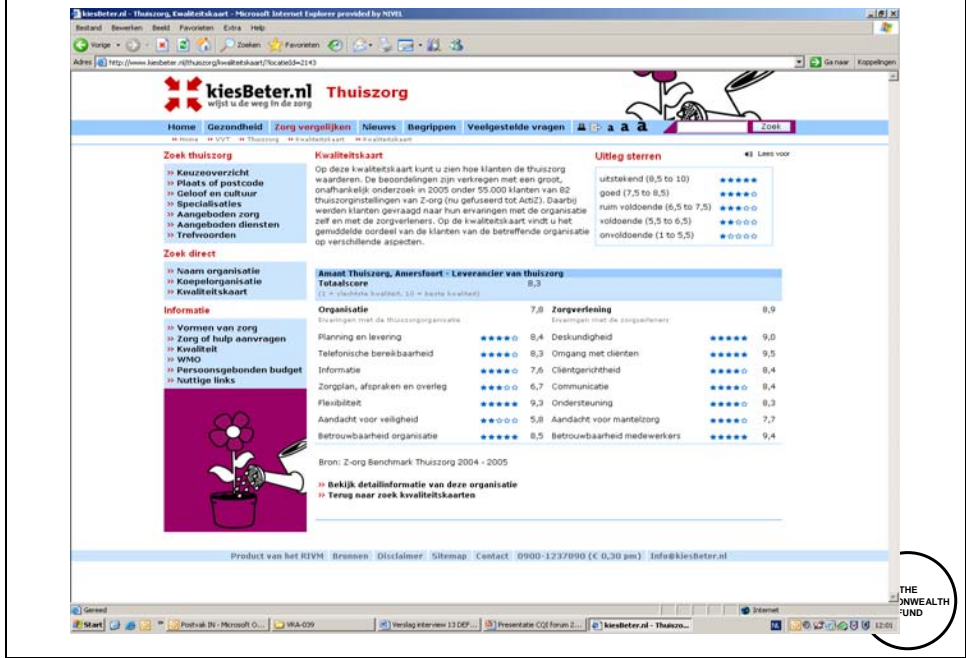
kiesBeter.nl - Thuiszorg, Kwaliteitskaart - Microsoft Internet Explorer provided by NIVEL

Bestand Bewerken Beeld Favorieten Extra Help

Vorige Zoeken Favorieten

Adres http://www.kiesbeter.nl/thuiszorg/kwaliteitskaart/?locatieId=2143

Ga naar Koppelingen

kiesBeter.nl wijst u de weg in de zorg

Thuiszorg

Home Gezondheid Zorg vergelijken Nieuws Begrippen Veelgestelde vragen a a a Zoek

» Home » VVT » Thuiszorg » Kwaliteitskaart » Kwaliteitskaart

Zoek thuiszorg

» Keuzeoverzicht
» Plaats of postcode
» Geloof en cultuur
» Specialisaties
» Aangeboden zorg
» Aangeboden diensten
» Trefwoorden

Zoek direct

» Naam organisatie
» Koepelorganisatie
» Kwaliteitskaart

Informatie

» Vormen van zorg
» Zorg of hulp aanvragen
» Kwaliteit
» WMO
» Persoonsgebonden budget
» Nuttige links

Kwaliteitskaart

Op deze kwaliteitskaart kunt u zien hoe klanten de thuiszorg waarderen. De beoordelingen zijn verkregen met een groot, onafhankelijk onderzoek in 2005 onder 55.000 klanten van 82 thuiszorginstellingen van Z-org (nu gefuseerd tot ActiZ). Daarbij werden klanten gevraagd naar hun ervaringen met de organisatie zelf en met de zorgverleners. Op de kwaliteitskaart vindt u het gemiddelde oordeel van de klanten van de betreffende organisatie op verschillende aspecten.

Uitleg sterren

Lees voor

uitstekend (8,5 to 10)
goed (7,5 to 8,5)
ruim voldoende (6,5 to 7,5)
voldoende (5,5 to 6,5)
onvoldoende (1 to 5,5)

Amant Thuiszorg, Amersfoort - Leverancier van thuiszorg

Totaalscore 8,3
(1 = slechtste kwaliteit, 10 = beste kwaliteit)

| Organisatie | 7,8 | Zorgverlening | 8,9 |
|---|---|---|---|
| Ervaringen met de thuiszorgorganisatie | | Ervaringen met de zorgverleners | |
| Planning en levering | 8,4 | Deskundigheid | 9,0 |
| Telefonische bereikbaarheid | 8,3 | Omgang met cliënten | 9,5 |
| Informatie | 7,6 | Cliëntgerichtheid | 8,4 |
| Zorgplan, afspraken en overleg | 6,7 | Communicatie | 8,4 |
| Flexibiliteit | 9,3 | Ondersteuning | 8,3 |
| Aandacht voor veiligheid | 5,8 | Aandacht voor mantelzorg | 7,7 |
| Betrouwbaarheid organisatie | 8,5 | Betrouwbaarheid medewerkers | 9,4 |

Bron: Z-org Benchmark Thuiszorg 2004 - 2005

» Bekijk detailinformatie van deze organisatie
» Terug naar zoek kwaliteitskaarten

Product van het RIVM Bronnen Disclaimer Sitemap Contact 0900-1237090 (€ 0,30 pm) Info@kiesBeter.nl

Gereed Internet

Start Postvak IN - Microsoft O... VKA-039 Verslag interview 13 DEF... Presentatie CQI forum 2... kiesBeter.nl - Thuiszo... 12:01

THE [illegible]ONWEALTH FUND